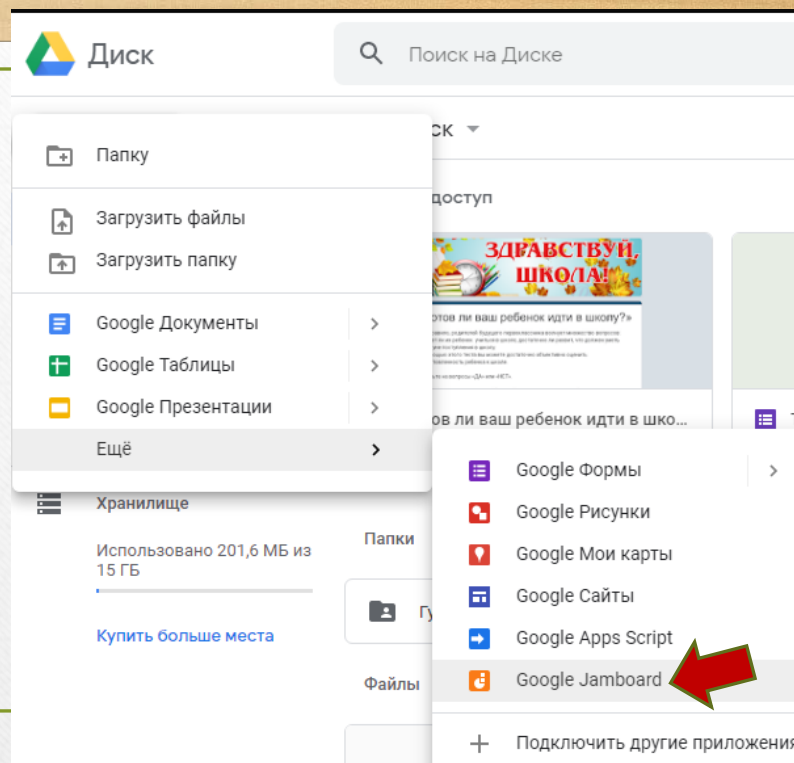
Диск

Поиск на Диске

Папку

Загрузить файлы

Загрузить папку

Google Документы

Google Таблицы

Google Презентации

Ещё

Хранилище

Использовано 201,6 МБ из 15 ГБ

Купить больше места

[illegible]ск

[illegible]доступ

ЗДРАВСТВУЙ, ШКОЛА!

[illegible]отов ли ваш ребенок идти в школу?»

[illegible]ов ли ваш ребенок идти в шко...

Папки

Гу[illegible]

Файлы

Google Формы

Google Рисунки

Google Мои карты

Google Сайты

Google Apps Script

Google Jamboard

Подключить другие приложения